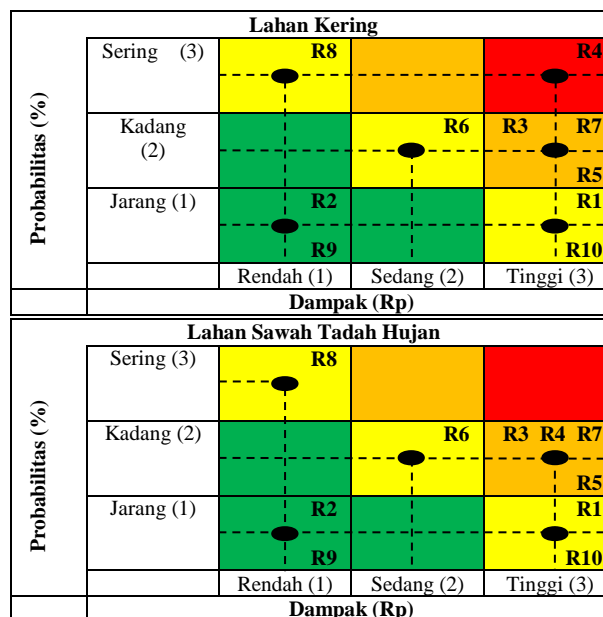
Lahan Kering

Probabilitas (%)

| | | | |
|---|---|---|---|
| Sering (3) | R8 | | R4 |
| Kadang (2) | | R6 | R3 R7 R5 |
| Jarang (1) | R2 R9 | | R1 R10 |
| | Rendah (1) | Sedang (2) | Tinggi (3) |

Dampak (Rp)

Lahan Sawah Tadah Hujan

Probabilitas (%)

| | | | |
|---|---|---|---|
| Sering (3) | R8 | | |
| Kadang (2) | | R6 | R3 R4 R7 R5 |
| Jarang (1) | R2 R9 | | R1 R10 |
| | Rendah (1) | Sedang (2) | Tinggi (3) |

Dampak (Rp)